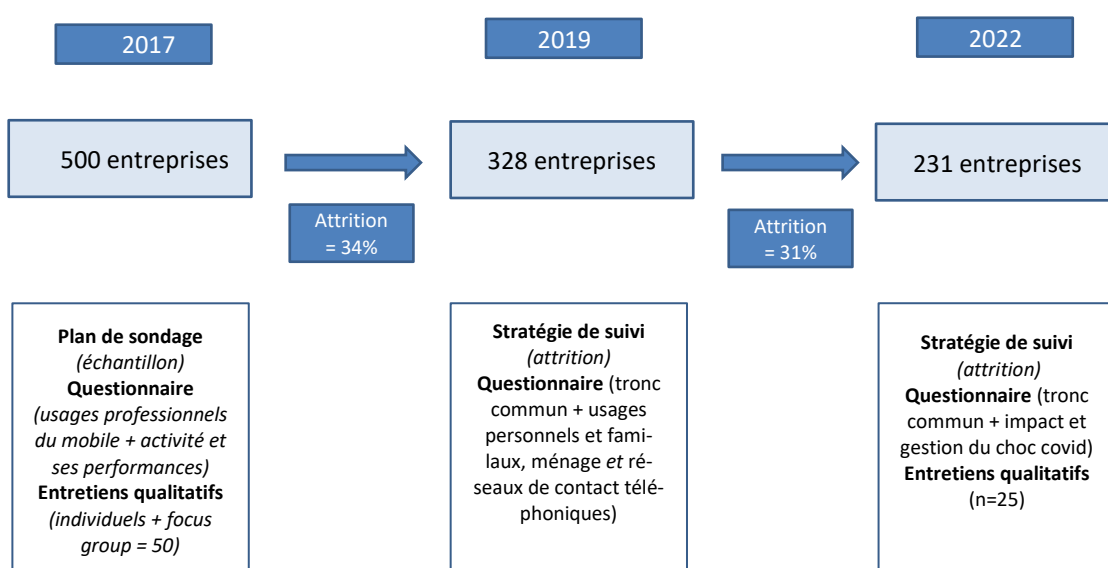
2017

2019

2022

500 entreprises

328 entreprises

231 entreprises

Attrition = 34%

Attrition = 31%

**Plan de sondage** *(échantillon)* **Questionnaire** *(usages professionnels du mobile + activité et ses performances)* **Entretiens qualitatifs** *(individuels + focus group = 50)*

**Stratégie de suivi** *(attrition)* **Questionnaire** (tronc commun + usages personnels et familiaux, ménage *et* réseaux de contact téléphoniques)

**Stratégie de suivi** *(attrition)* **Questionnaire** (tronc commun + impact et gestion du choc covid) **Entretiens qualitatifs** (n=25)